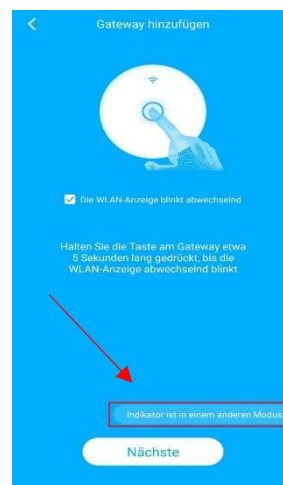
<
Gateway hinzufügen

Die WLAN-Anzeige blinkt abwechselnd

Halten Sie die Taste am Gateway etwa 5 Sekunden lang gedrückt, bis die WLAN-Anzeige abwechselnd blinkt

Indikator ist in einem anderen Modus

Nächste